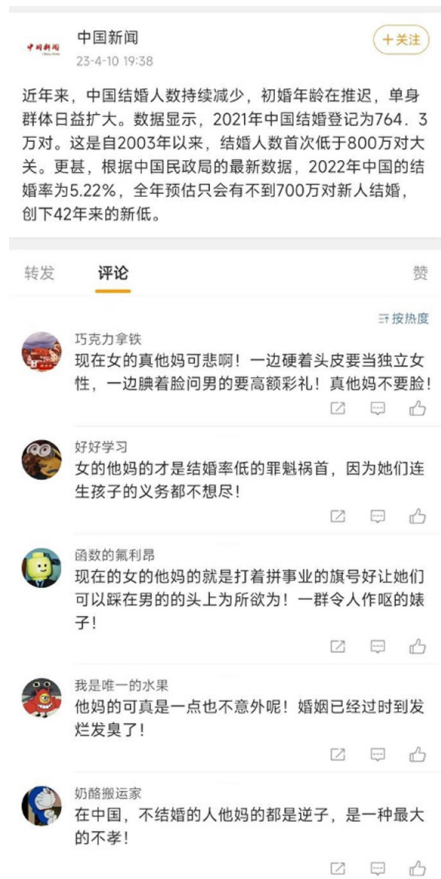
中国新闻
23-4-10 19:38
+关注

近年来，中国结婚人数持续减少，初婚年龄在推迟，单身群体日益扩大。数据显示，2021年中国结婚登记为764.3万对。这是自2003年以来，结婚人数首次低于800万对大关。更甚，根据中国民政局的最新数据，2022年中国的结婚率为5.22%，全年预估只会有不到700万对新人结婚，创下42年来的新低。

转发 评论 赞

按热度

巧克力拿铁
现在女的真他妈可悲啊！一边硬着头皮要当独立女性，一边腆着脸问男的要高额彩礼！真他妈不要脸！

好好学习
女的他妈的才是结婚率低的罪魁祸首，因为她们连生孩子的义务都不想尽！

函数的氟利昂
现在的女的他妈的就是打着拼事业的旗号好让她们可以踩在男的的头上为所欲为！一群令人作呕的婊子！

我是唯一的水果
他妈的可真是一点也不意外呢！婚姻已经过时到发烂发臭了！

奶酪搬运家
在中国，不结婚的人他妈的都是逆子，是一种最大的不孝！